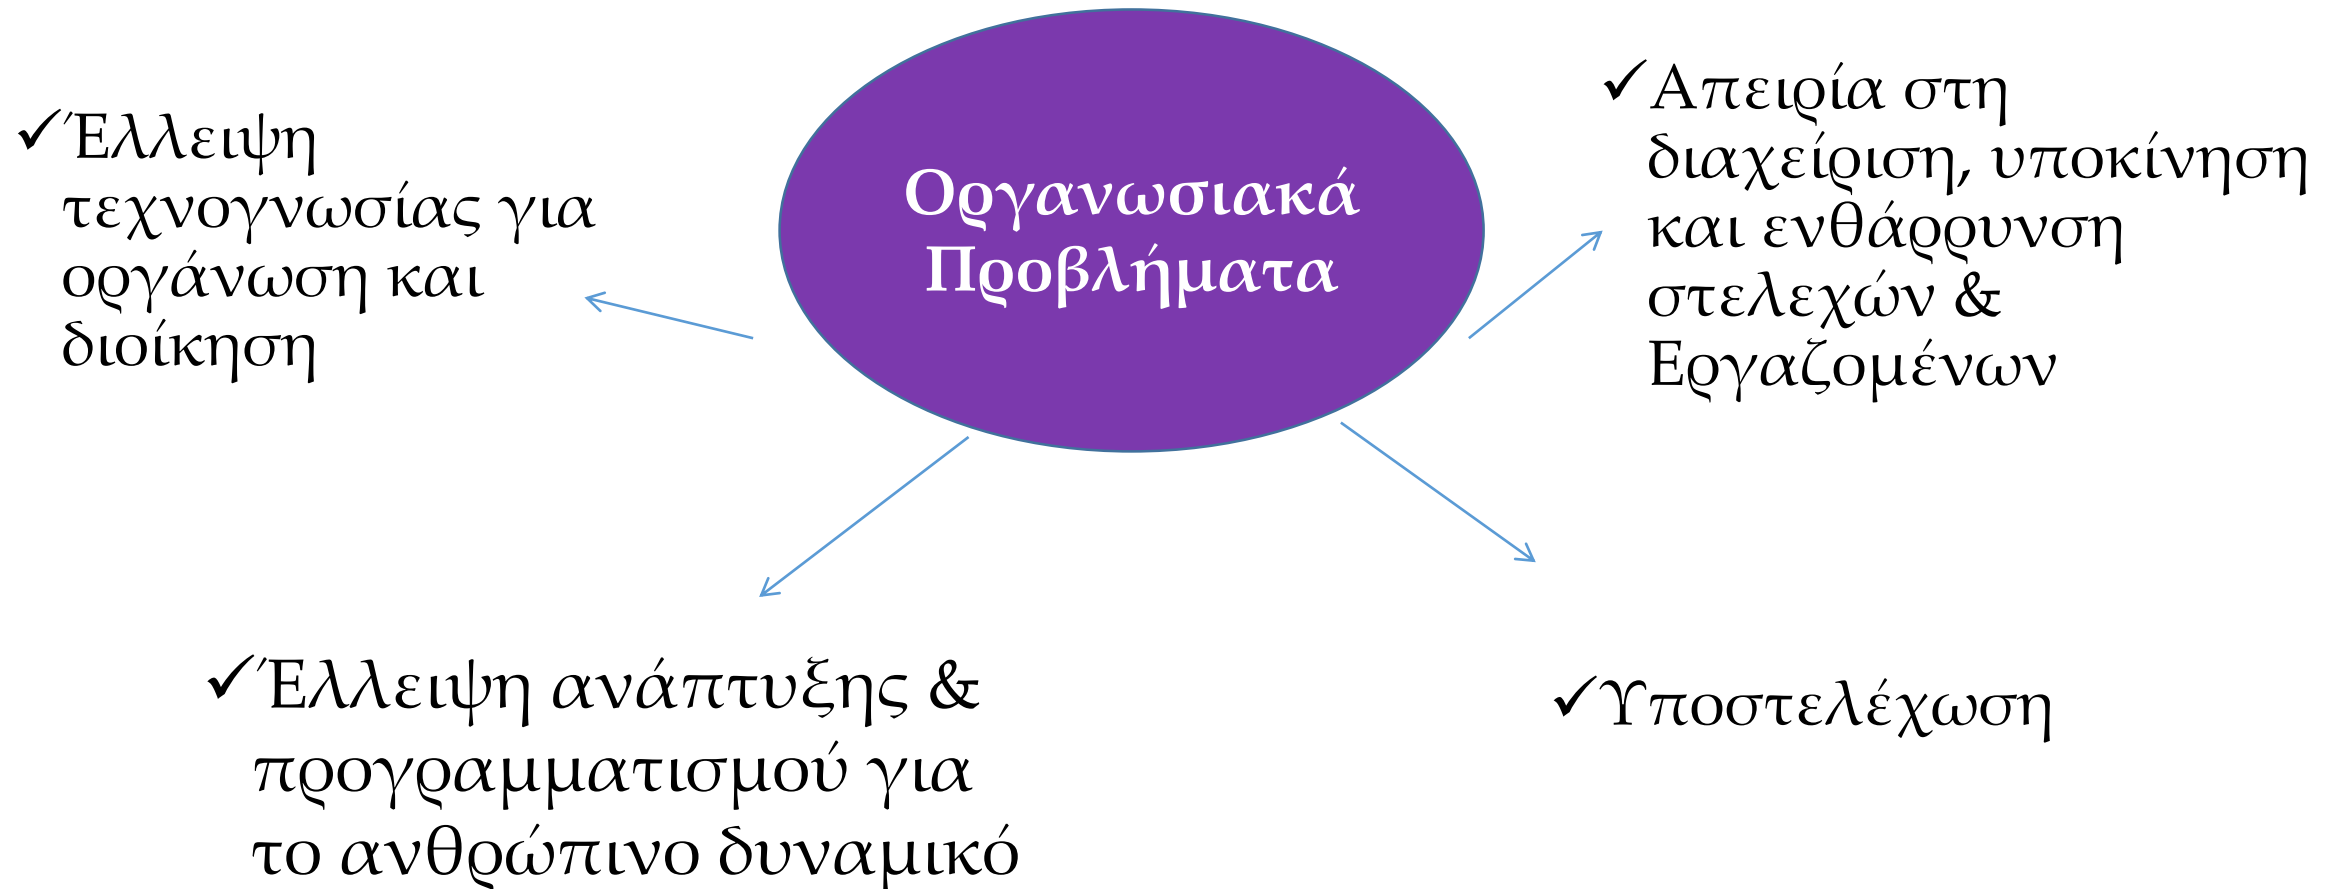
Οργανωσιακά Προβλήματα

✓Έλλειψη τεχνογνωσίας για οργάνωση και διοίκηση

✓Απειρία στη διαχείριση, υποκίνηση και ενθάρρυνση στελεχών & Εργαζομένων

✓Έλλειψη ανάπτυξης & προγραμματισμού για το ανθρώπινο δυναμικό

✓Υποστελέχωση